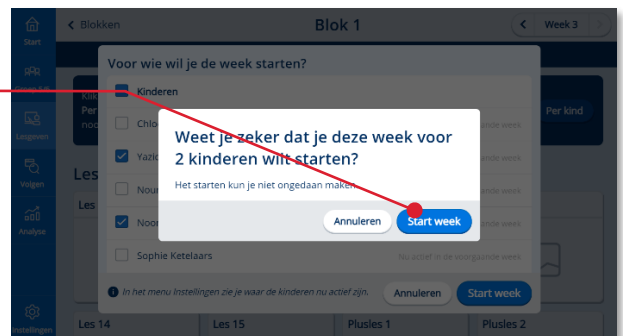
Start

Lesgeven

Volgen

Analyse

Instellingen

Blokken

Blok 1

Week 3

Voor wie wil je de week starten?

Kinderen

Chlo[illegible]

Yazi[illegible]

Nou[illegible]

Noo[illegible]

Sophie Ketelaars

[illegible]ande week

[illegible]ande week

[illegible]ande week

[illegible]ande week

Nu actief in de voorgaande week

Per kind

Kli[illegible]

Per

noo

Les

Les

Weet je zeker dat je deze week voor 2 kinderen wilt starten?

Het starten kun je niet ongedaan maken.

Annuleren

Start week

In het menu Instellingen zie je waar de kinderen nu actief zijn.

Annuleren

Start week

Les 14

Les 15

Plusles 1

Plusles 2